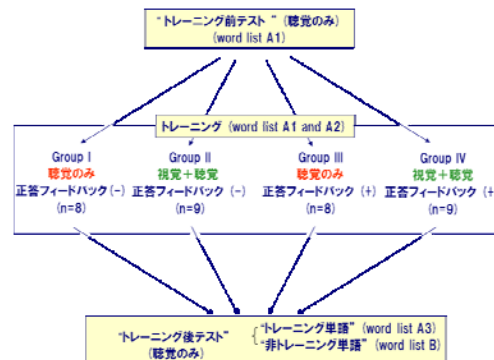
"トレーニング前テスト"（聴覚のみ）
(word list A1)

トレーニング（word list A1 and A2）

Group I
聴覚のみ
正答フィードバック（−）
(n=8)

Group II
視覚＋聴覚
正答フィードバック（−）
(n=9)

Group III
聴覚のみ
正答フィードバック（+）
(n=8)

Group IV
視覚＋聴覚
正答フィードバック（+
(n=9)

"トレーニング後テスト"
（聴覚のみ）
"トレーニング単語"（word list A3）
"非トレーニング単語"（word list B）